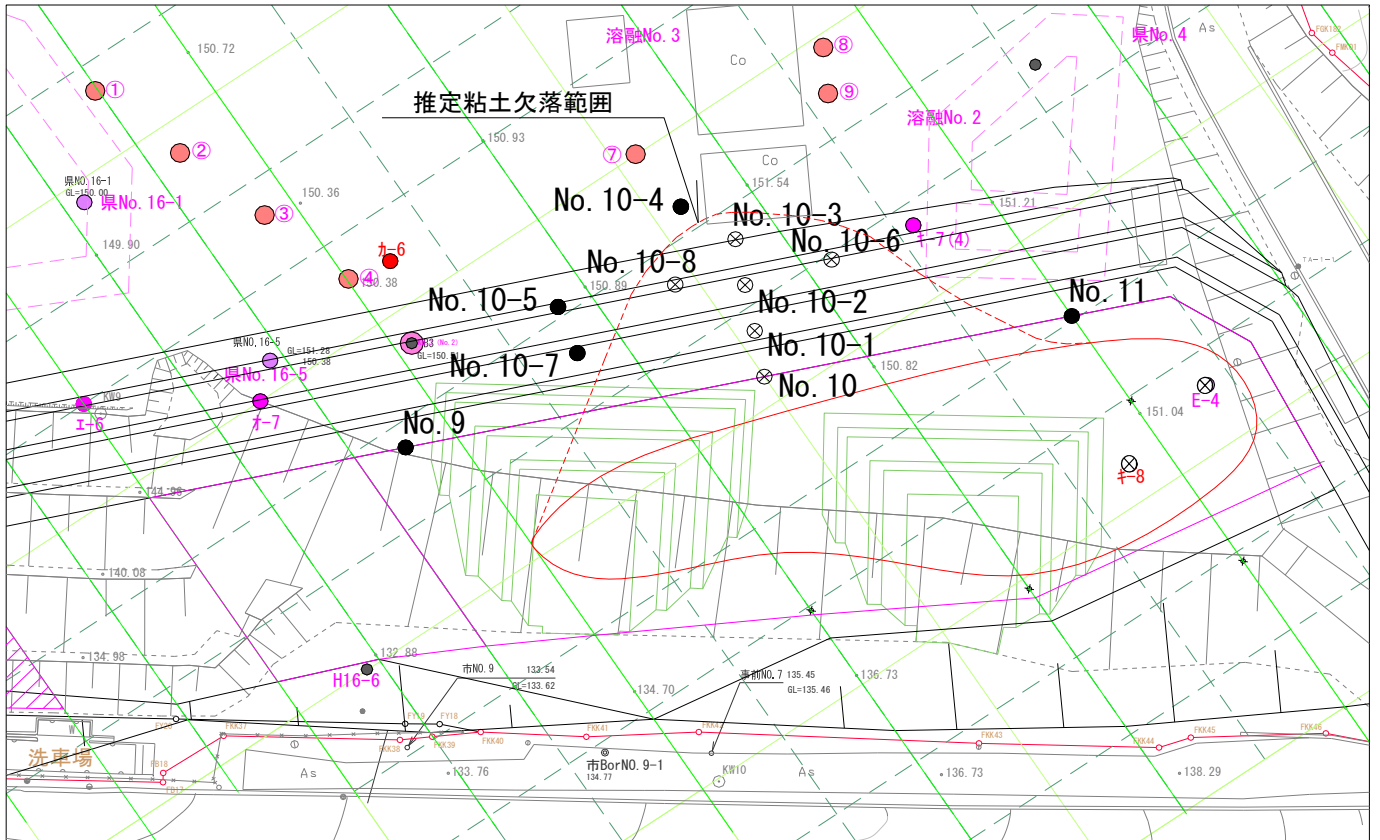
150.72
溶融No.3
Co
⑧
県No.4
As
①
⑨
推定粘土欠落範囲
溶融No.2
150.93
②
⑦
Co
県NO.16-1
GL=150.00
150.36
151.54
県No.16-1
No.10-4
151.21
③
No.10-3
149.90
No.10-6
キ-7(4)
カ-6
No.10-8
④
150.38
150.89
No.10-5
No.10-2
No.11
県NO.16-5
GL=151.28
150.38
No.10-1
GL=150.
No.10-7
県No.16-5
150.82
No.10
KW9
E-4
151.04
エ-6
オ-7
No.9
キ-8
144.98
140.08
134.98
132.88
市NO.9
133.54
GL=133.62
H16-6
134.70
東前NO.7 135.45
GL=135.46
136.73
洗車場
FKK37
FKK38
FKK39
FKK40
FKK41
FKK43
FKK44
FKK45
FKK46
As
133.76
市BorNO.9-1
134.77
KW10
As
136.73
138.29